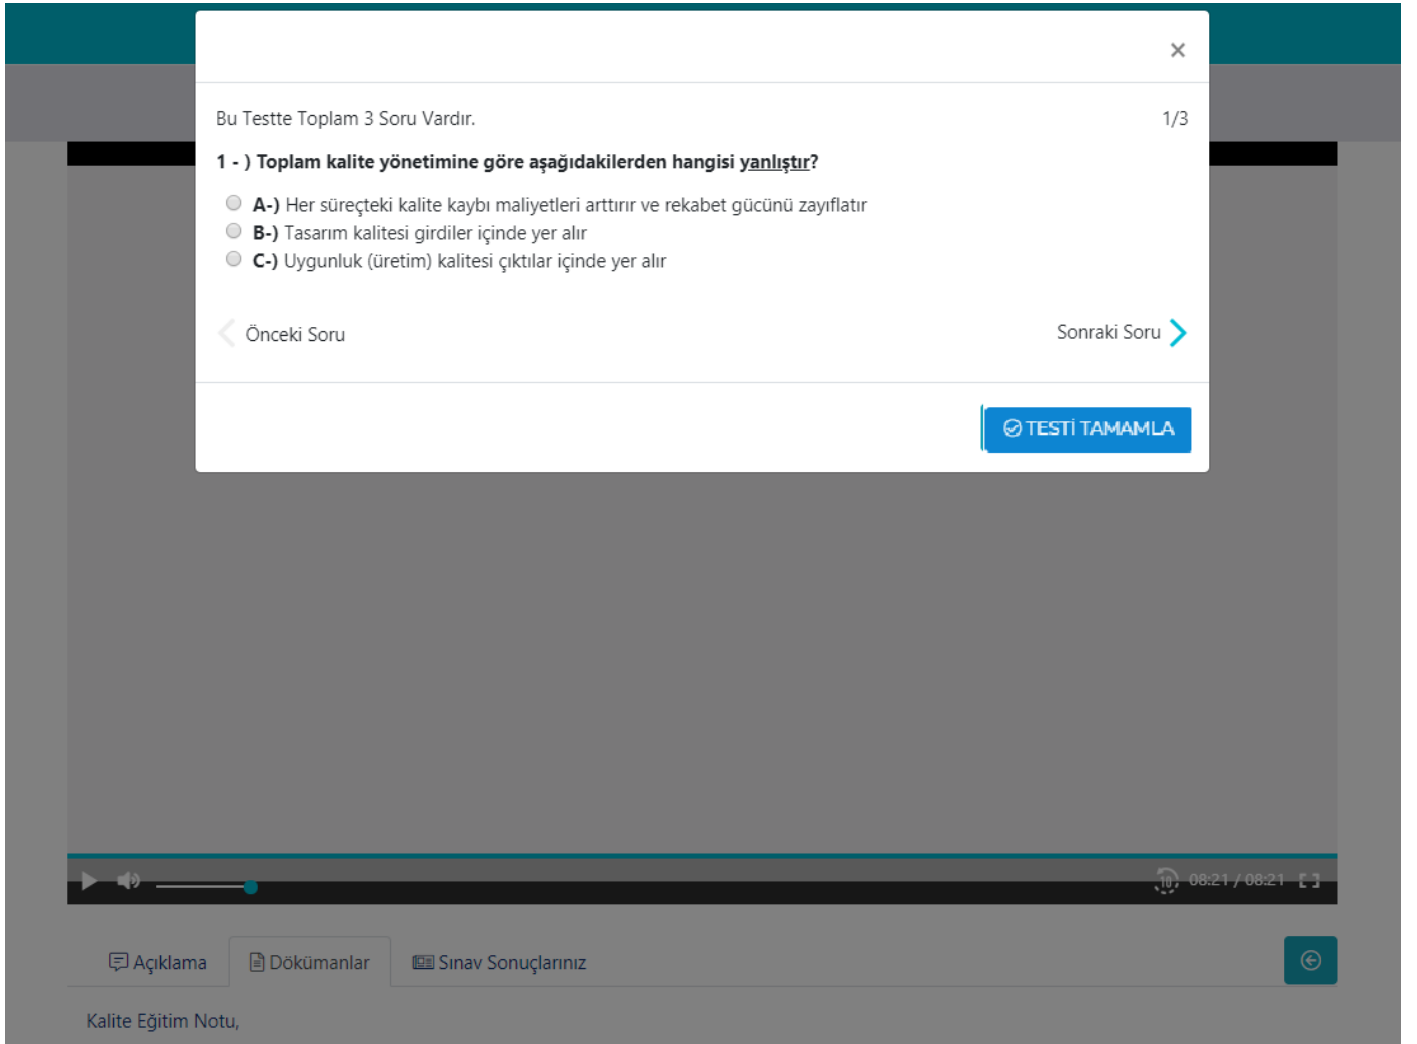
×

Bu Testte Toplam 3 Soru Vardır.

1/3

**1 - ) Toplam kalite yönetimine göre aşağıdakilerden hangisi yanlıştır?**

**A-)** Her süreçteki kalite kaybı maliyetleri arttırır ve rekabet gücünü zayıflatır

**B-)** Tasarım kalitesi girdiler içinde yer alır

**C-)** Uygunluk (üretim) kalitesi çıktılar içinde yer alır

Önceki Soru

Sonraki Soru

TESTİ TAMAMLA

10

08:21 / 08:21

Açıklama

Dökümanlar

Sınav Sonuçlarınız

Kalite Eğitim Notu,